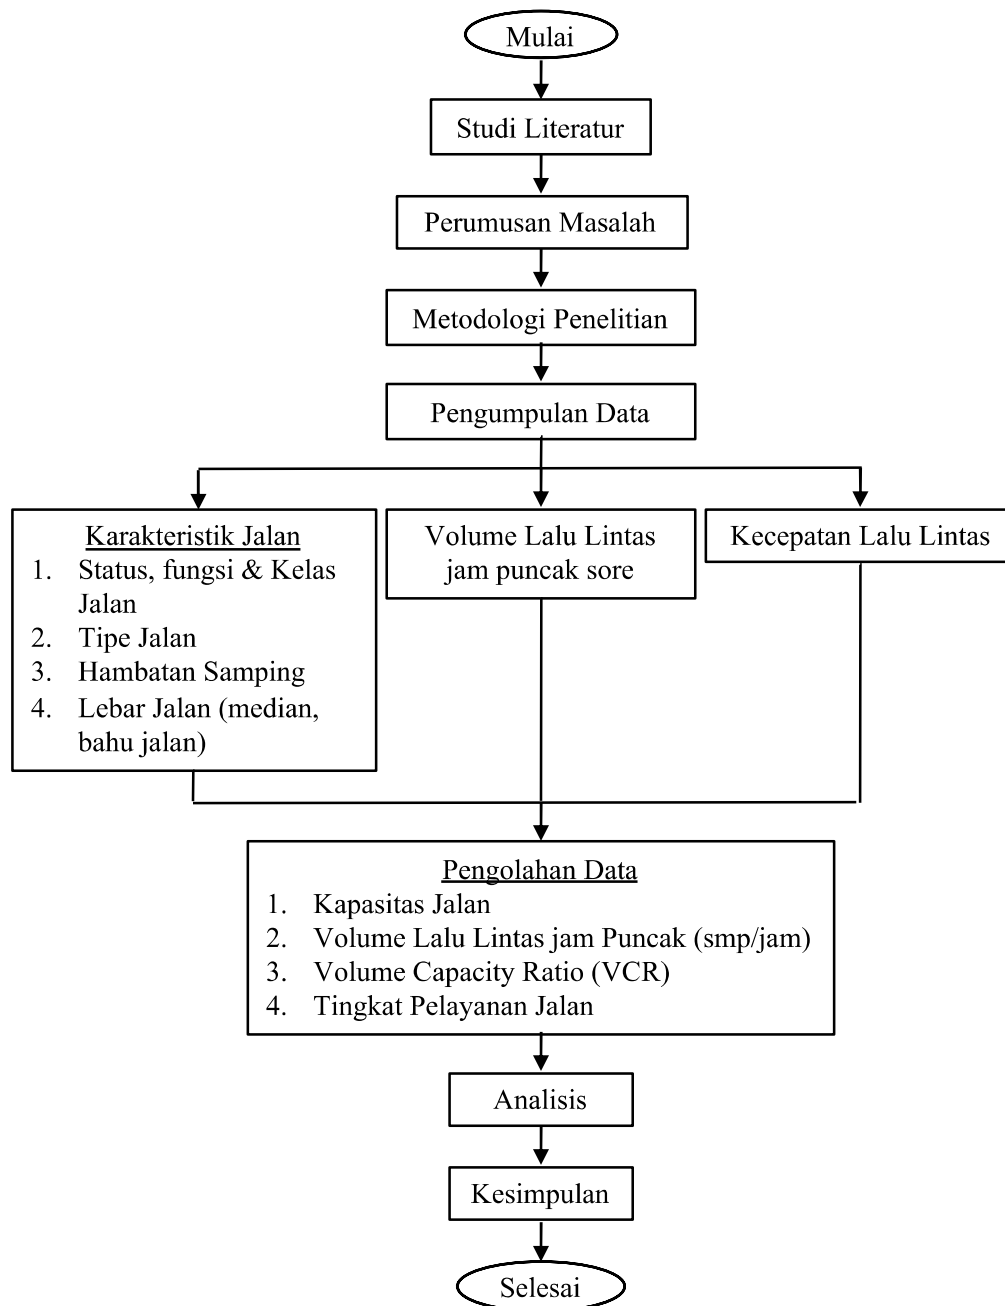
Mulai

Studi Literatur

Perumusan Masalah

Metodologi Penelitian

Pengumpulan Data

Karakteristik Jalan
1. Status, fungsi & Kelas Jalan
2. Tipe Jalan
3. Hambatan Samping
4. Lebar Jalan (median, bahu jalan)

Volume Lalu Lintas jam puncak sore

Kecepatan Lalu Lintas

Pengolahan Data
1. Kapasitas Jalan
2. Volume Lalu Lintas jam Puncak (smp/jam)
3. Volume Capacity Ratio (VCR)
4. Tingkat Pelayanan Jalan

Analisis

Kesimpulan

Selesai